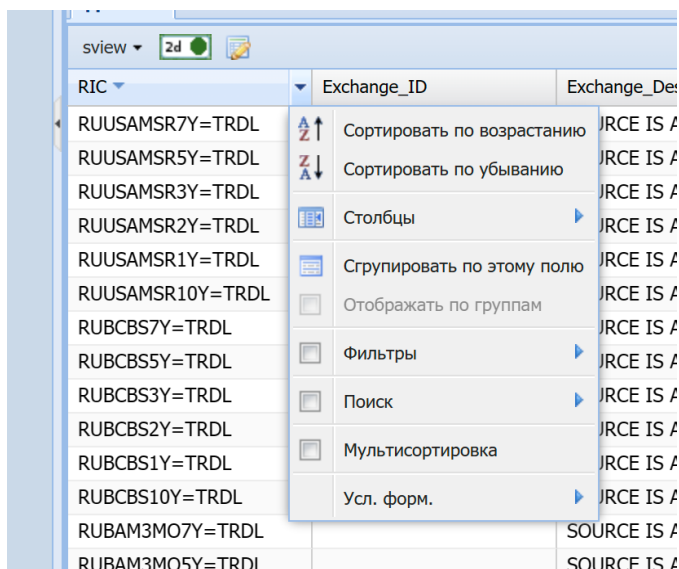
sview ▾ 2d

| RIC | Exchange_ID | Exchange_Des |
|---|---|---|
| RUUSAMSR7Y=TRDL | | SOURCE IS A |
| RUUSAMSR5Y=TRDL | | SOURCE IS A |
| RUUSAMSR3Y=TRDL | | SOURCE IS A |
| RUUSAMSR2Y=TRDL | | SOURCE IS A |
| RUUSAMSR1Y=TRDL | | SOURCE IS A |
| RUUSAMSR10Y=TRDL | | SOURCE IS A |
| RUBCBS7Y=TRDL | | SOURCE IS A |
| RUBCBS5Y=TRDL | | SOURCE IS A |
| RUBCBS3Y=TRDL | | SOURCE IS A |
| RUBCBS2Y=TRDL | | SOURCE IS A |
| RUBCBS1Y=TRDL | | SOURCE IS A |
| RUBCBS10Y=TRDL | | SOURCE IS A |
| RUBAM3MO7Y=TRDL | | SOURCE IS A |
| RUBAM3MO5Y=TRDL | | SOURCE IS A |

Сортировать по возрастанию
Сортировать по убыванию
Столбцы
Сгрупировать по этому полю
Отображать по группам
Фильтры
Поиск
Мультисортировка
Усл. форм.